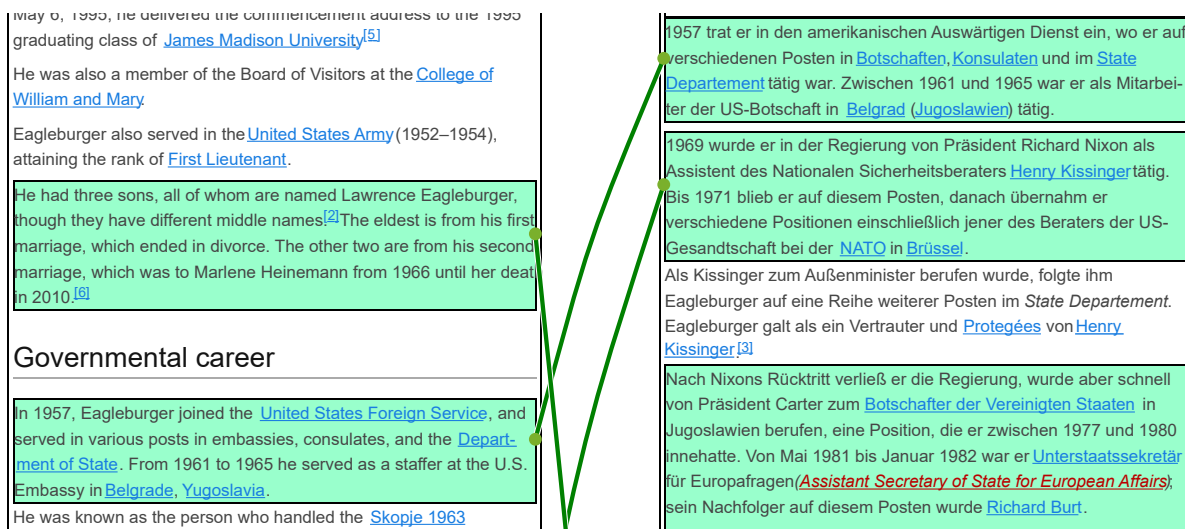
May 6, 1995, he delivered the commencement address to the 1995 graduating class of James Madison University[5]

He was also a member of the Board of Visitors at the College of William and Mary.

Eagleburger also served in the United States Army (1952–1954), attaining the rank of First Lieutenant.

He had three sons, all of whom are named Lawrence Eagleburger, though they have different middle names.[2] The eldest is from his first marriage, which ended in divorce. The other two are from his second marriage, which was to Marlene Heinemann from 1966 until her deat in 2010.[6]

Governmental career

In 1957, Eagleburger joined the United States Foreign Service, and served in various posts in embassies, consulates, and the Department of State. From 1961 to 1965 he served as a staffer at the U.S. Embassy in Belgrade, Yugoslavia.

He was known as the person who handled the Skopje 1963

1957 trat er in den amerikanischen Auswärtigen Dienst ein, wo er auf verschiedenen Posten in Botschaften, Konsulaten und im State Departement tätig war. Zwischen 1961 und 1965 war er als Mitarbeiter der US-Botschaft in Belgrad (Jugoslawien) tätig.

1969 wurde er in der Regierung von Präsident Richard Nixon als Assistent des Nationalen Sicherheitsberaters Henry Kissinger tätig. Bis 1971 blieb er auf diesem Posten, danach übernahm er verschiedene Positionen einschließlich jener des Beraters der US-Gesandtschaft bei der NATO in Brüssel.

Als Kissinger zum Außenminister berufen wurde, folgte ihm Eagleburger auf eine Reihe weiterer Posten im State Departement. Eagleburger galt als ein Vertrauter und Protegées von Henry Kissinger.[3]

Nach Nixons Rücktritt verließ er die Regierung, wurde aber schnell von Präsident Carter zum Botschafter der Vereinigten Staaten in Jugoslawien berufen, eine Position, die er zwischen 1977 und 1980 innehatte. Von Mai 1981 bis Januar 1982 war er Unterstaatssekretär für Europafragen (Assistant Secretary of State for European Affairs); sein Nachfolger auf diesem Posten wurde Richard Burt.